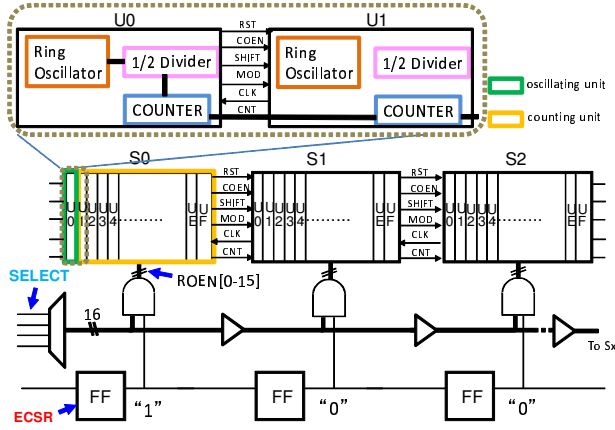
U0

U1

Ring Oscillator

1/2 Divider

COUNTER

RST

COEN

SHIFT

MOD

CLK

CNT

Ring Oscillator

1/2 Divider

COUNTER

oscillating unit

counting unit

S0

S1

S2

U 0 U 1 U 2 U 3 U 4 ....... U E U F

RST

COEN

SHIFT

MOD

CLK

CNT

U 0 U 1 U 2 U 3 U 4 ....... U E U F

RST

COEN

SHIFT

MOD

CLK

CNT

U 0 U 1 U 2 U 3 U 4 ....... U E U F

ROEN[0-15]

SELECT

16

To Sx

FF

"1"

FF

"0"

FF

"0"

ECSR